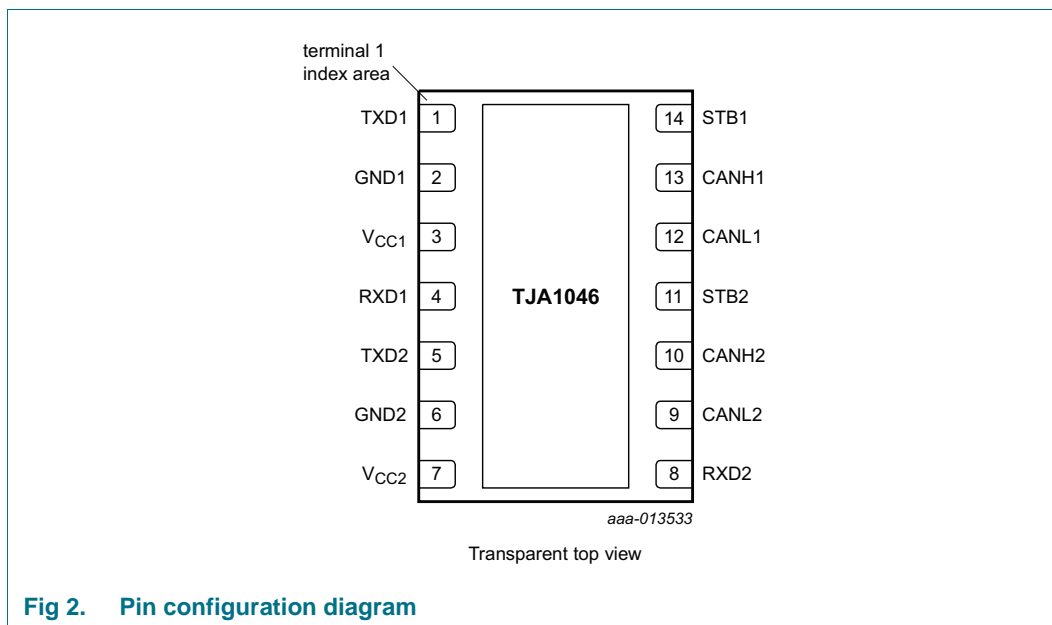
terminal 1 index area

TXD1 1
GND1 2
$V_{CC1}$ 3
RXD1 4
TXD2 5
GND2 6
$V_{CC2}$ 7

TJA1046

14 STB1
13 CANH1
12 CANL1
11 STB2
10 CANH2
9 CANL2
8 RXD2

aaa-013533

Transparent top view

Fig 2. Pin configuration diagram